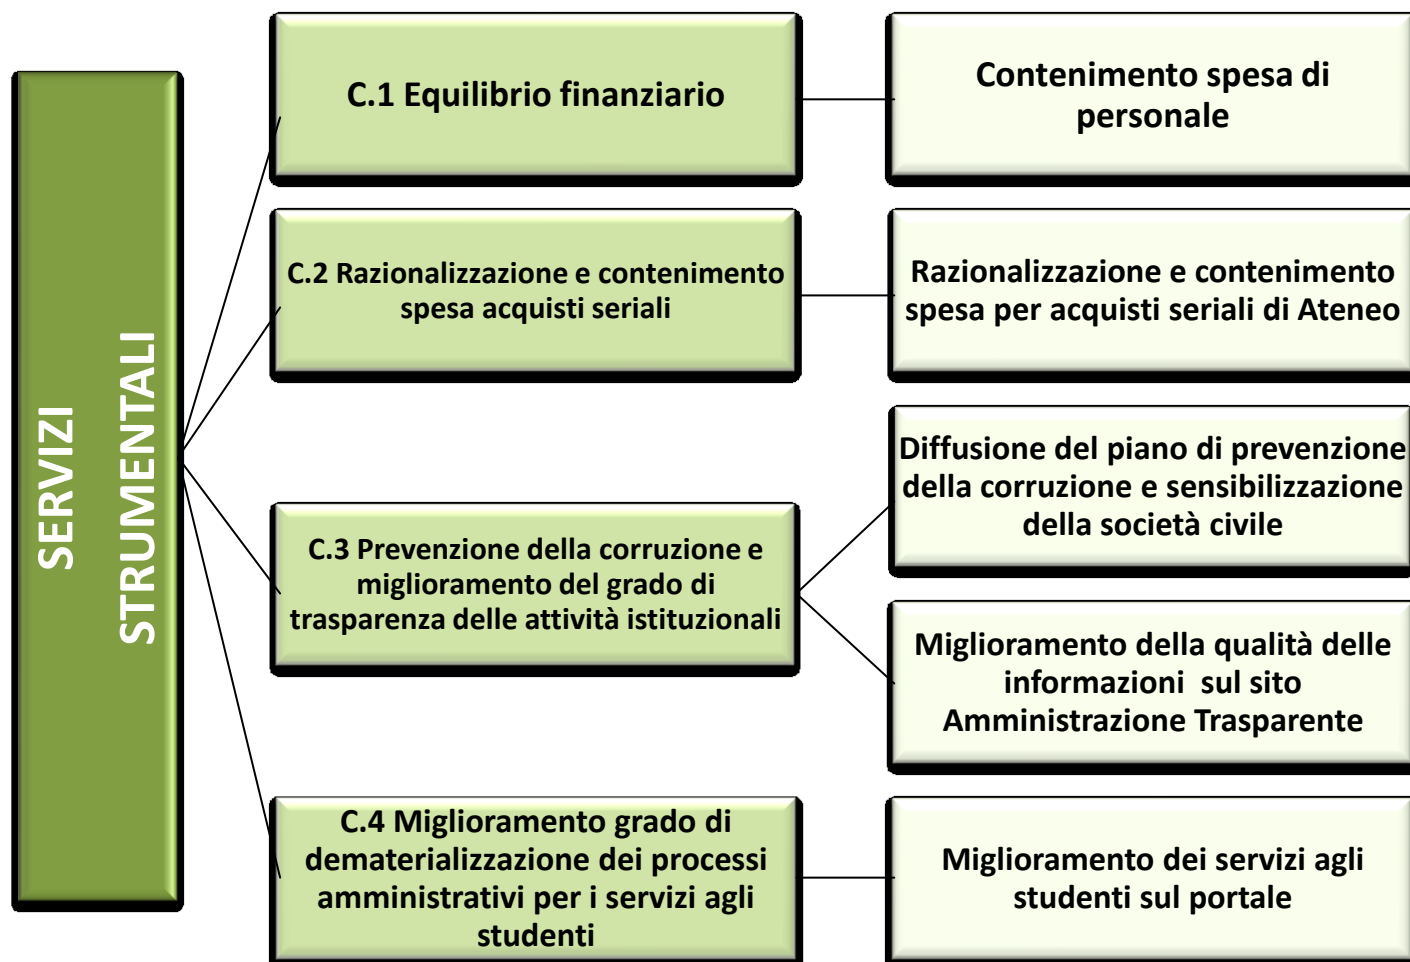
SERVIZI STRUMENTALI

C.1 Equilibrio finanziario

Contenimento spesa di personale

C.2 Razionalizzazione e contenimento spesa acquisti seriali

Razionalizzazione e contenimento spesa per acquisti seriali di Ateneo

C.3 Prevenzione della corruzione e miglioramento del grado di trasparenza delle attività istituzionali

Diffusione del piano di prevenzione della corruzione e sensibilizzazione della società civile

Miglioramento della qualità delle informazioni sul sito Amministrazione Trasparente

C.4 Miglioramento grado di dematerializzazione dei processi amministrativi per i servizi agli studenti

Miglioramento dei servizi agli studenti sul portale